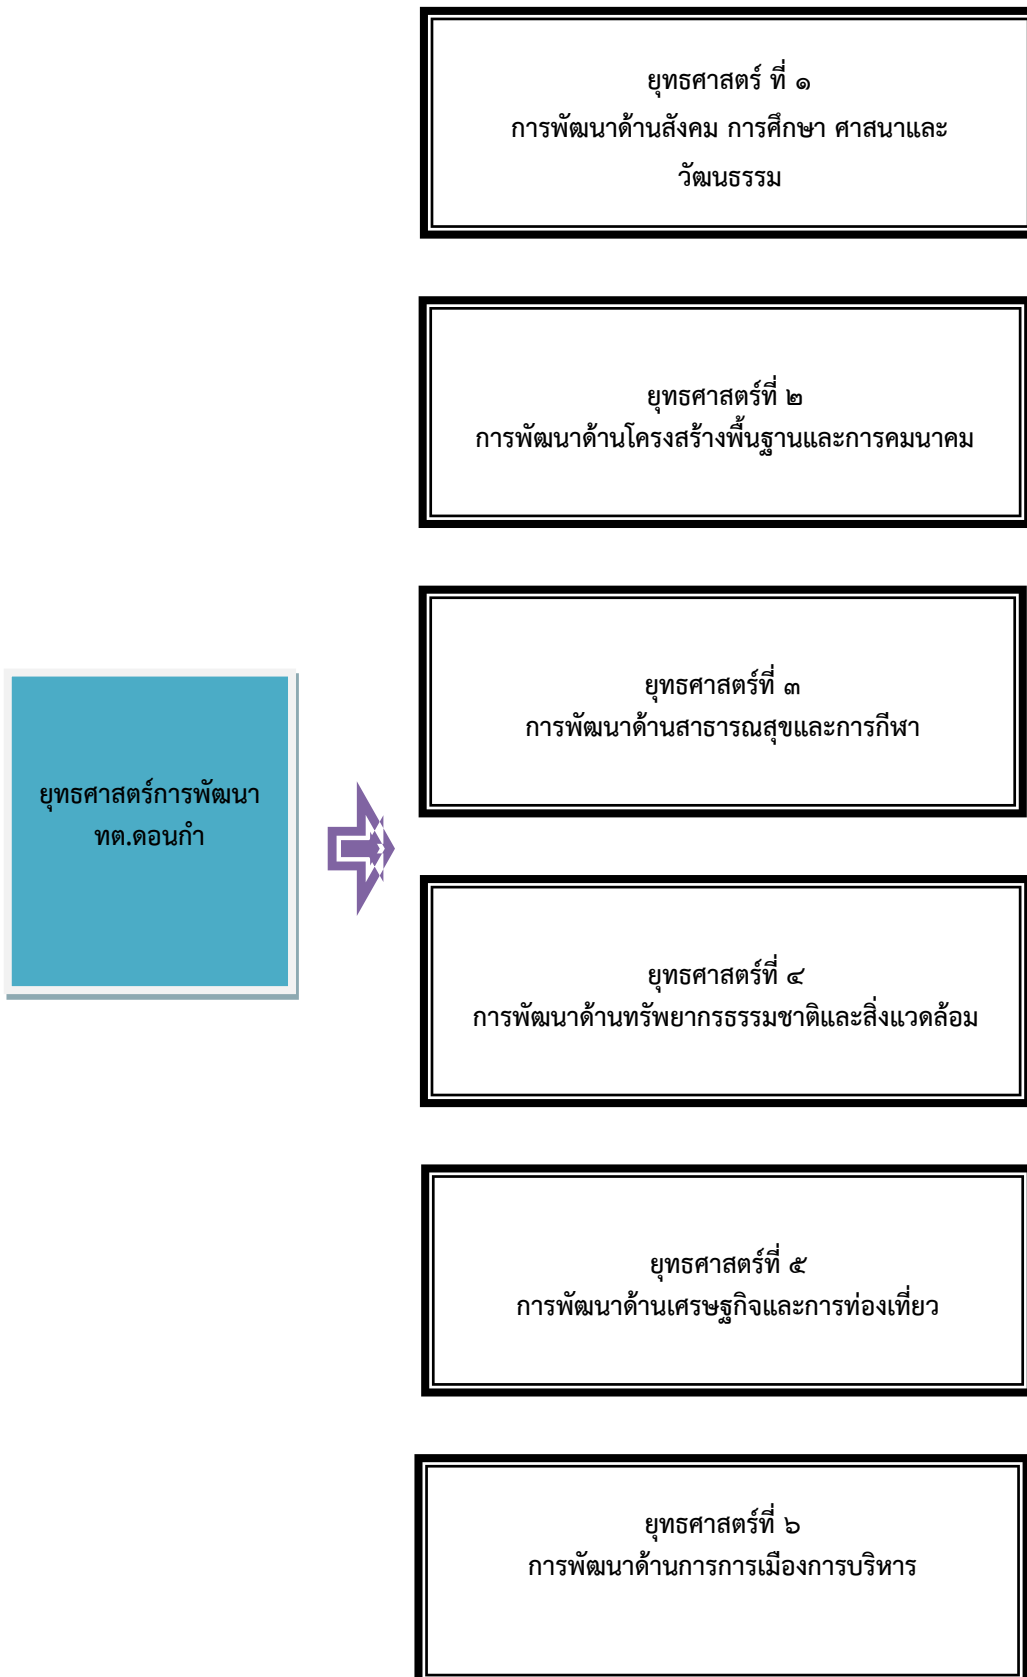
ยุทธศาสตร์การพัฒนา ทต.ดอนกำ

ยุทธศาสตร์ ที่ ๑
การพัฒนาด้านสังคม การศึกษา ศาสนาและวัฒนธรรม

ยุทธศาสตร์ที่ ๒
การพัฒนาด้านโครงสร้างพื้นฐานและการคมนาคม

ยุทธศาสตร์ที่ ๓
การพัฒนาด้านสาธารณสุขและการกีฬา

ยุทธศาสตร์ที่ ๔
การพัฒนาด้านทรัพยากรธรรมชาติและสิ่งแวดล้อม

ยุทธศาสตร์ที่ ๕
การพัฒนาด้านเศรษฐกิจและการท่องเที่ยว

ยุทธศาสตร์ที่ ๖
การพัฒนาด้านการการเมืองการบริหาร